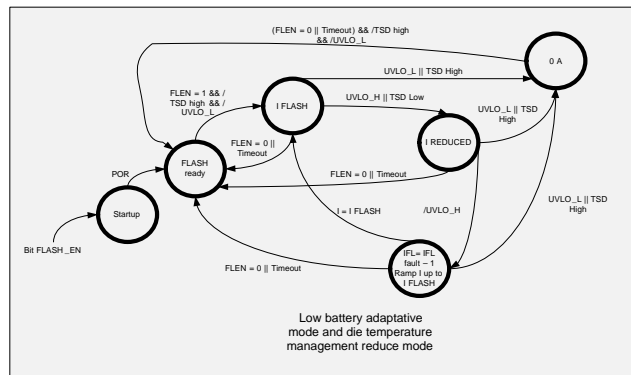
(FLEN = 0 || Timeout) && /TSD high && /UVLO_L

0 A

UVLO_L || TSD High

FLEN = 1 && / TSD high && / UVLO_L

I FLASH

UVLO_H || TSD Low

UVLO_L || TSD High

I REDUCED

FLEN = 0 || Timeout

FLASH ready

POR

FLEN = 0 || Timeout

Startup

I = I FLASH

/UVLO_H

UVLO_L || TSD High

Bit FLASH_EN

FLEN = 0 || Timeout

IFL= IFL fault – 1 Ramp I up to I FLASH

Low battery adaptative mode and die temperature management reduce mode